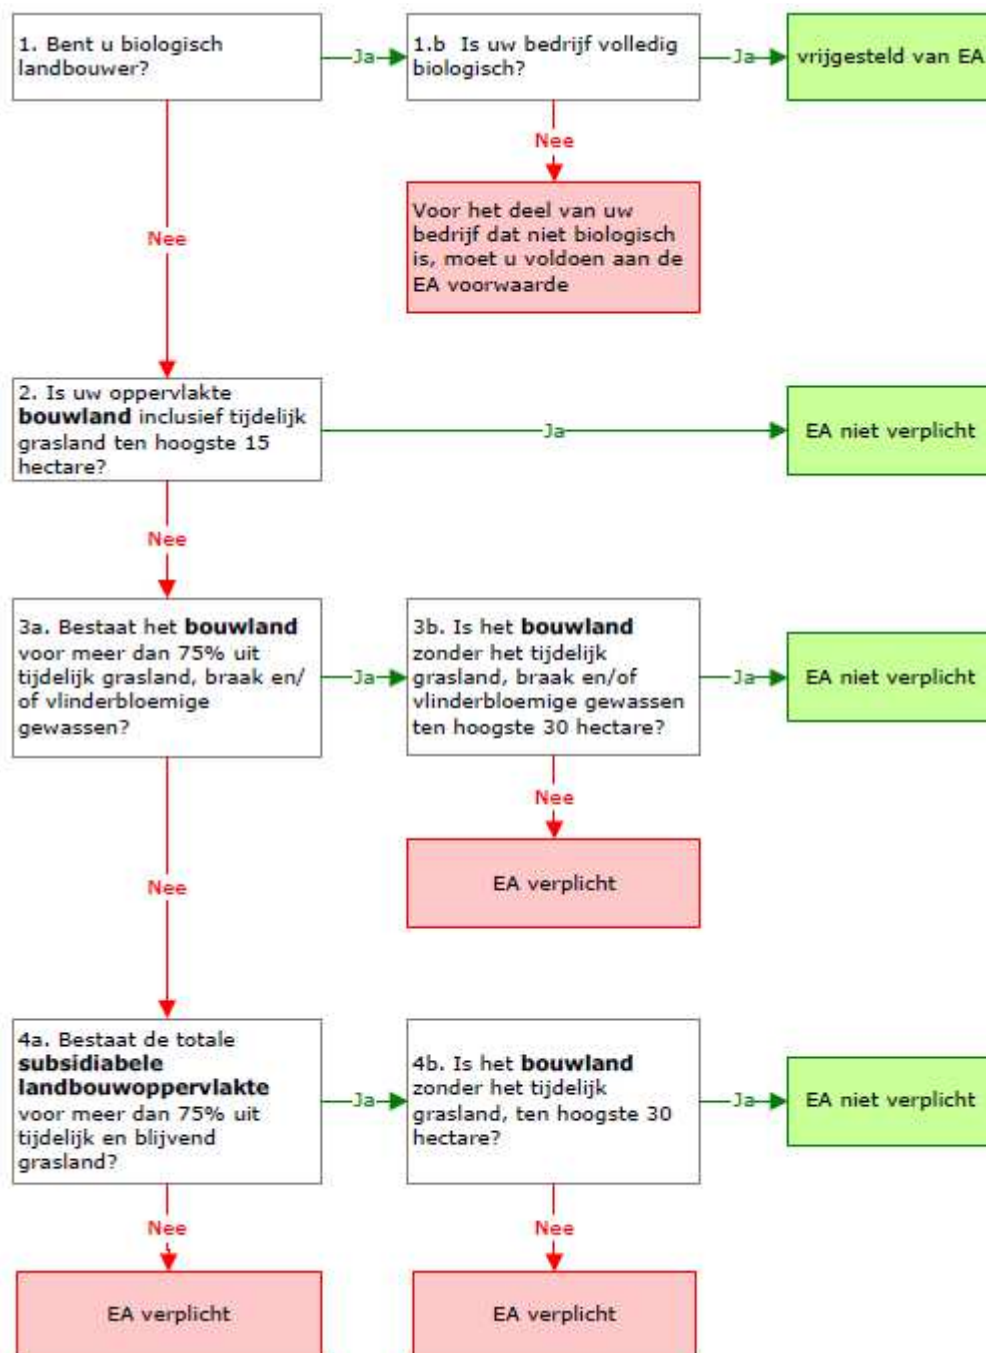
1. Bent u biologisch landbouwer?

Ja

1.b Is uw bedrijf volledig biologisch?

Ja

vrijgesteld van EA

Nee

Voor het deel van uw bedrijf dat niet biologisch is, moet u voldoen aan de EA voorwaarde

Nee

2. Is uw oppervlakte **bouwland** inclusief tijdelijk grasland ten hoogste 15 hectare?

Ja

EA niet verplicht

Nee

3a. Bestaat het **bouwland** voor meer dan 75% uit tijdelijk grasland, braak en/of vlinderbloemige gewassen?

Ja

3b. Is het **bouwland** zonder het tijdelijk grasland, braak en/of vlinderbloemige gewassen ten hoogste 30 hectare?

Ja

EA niet verplicht

Nee

EA verplicht

Nee

4a. Bestaat de totale **subsidiabele landbouwoppervlakte** voor meer dan 75% uit tijdelijk en blijvend grasland?

Ja

4b. Is het **bouwland** zonder het tijdelijk grasland, ten hoogste 30 hectare?

Ja

EA niet verplicht

Nee

EA verplicht

Nee

EA verplicht